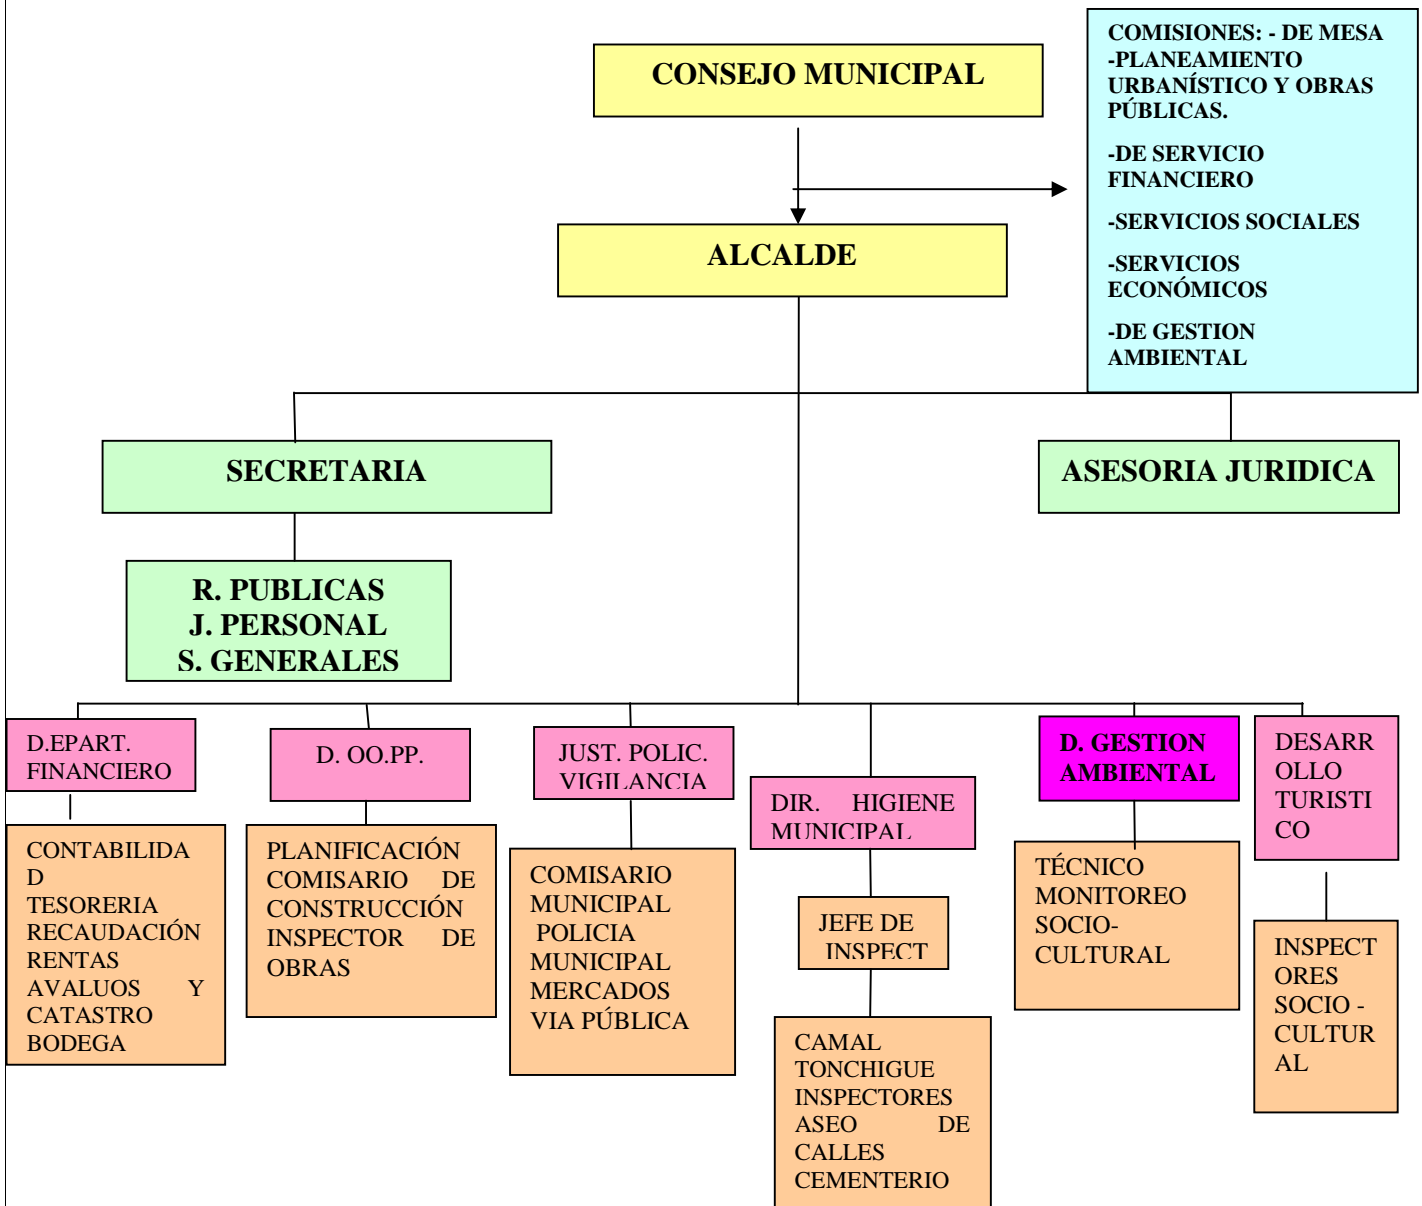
CONSEJO MUNICIPAL

COMISIONES: - DE MESA
-PLANEAMIENTO URBANÍSTICO Y OBRAS PÚBLICAS.

-DE SERVICIO FINANCIERO

-SERVICIOS SOCIALES

-SERVICIOS ECONÓMICOS

-DE GESTION AMBIENTAL

ALCALDE

SECRETARIA

ASESORIA JURIDICA

R. PUBLICAS
J. PERSONAL
S. GENERALES

D.EPART. FINANCIERO

D. OO.PP.

JUST. POLIC. VIGILANCIA

DIR. HIGIENE MUNICIPAL

D. GESTION AMBIENTAL

DESARROLLO TURISTICO

CONTABILIDAD
TESORERIA
RECAUDACIÓN
RENTAS
AVALUOS Y CATASTRO
BODEGA

PLANIFICACIÓN
COMISARIO DE CONSTRUCCIÓN
INSPECTOR DE OBRAS

COMISARIO MUNICIPAL
POLICIA MUNICIPAL
MERCADOS
VIA PÚBLICA

JEFE DE INSPECT

CAMAL TONCHIGUE
INSPECTORES ASEO DE CALLES
CEMENTERIO

TÉCNICO MONITOREO SOCIO-CULTURAL

INSPECTORES SOCIO - CULTURAL